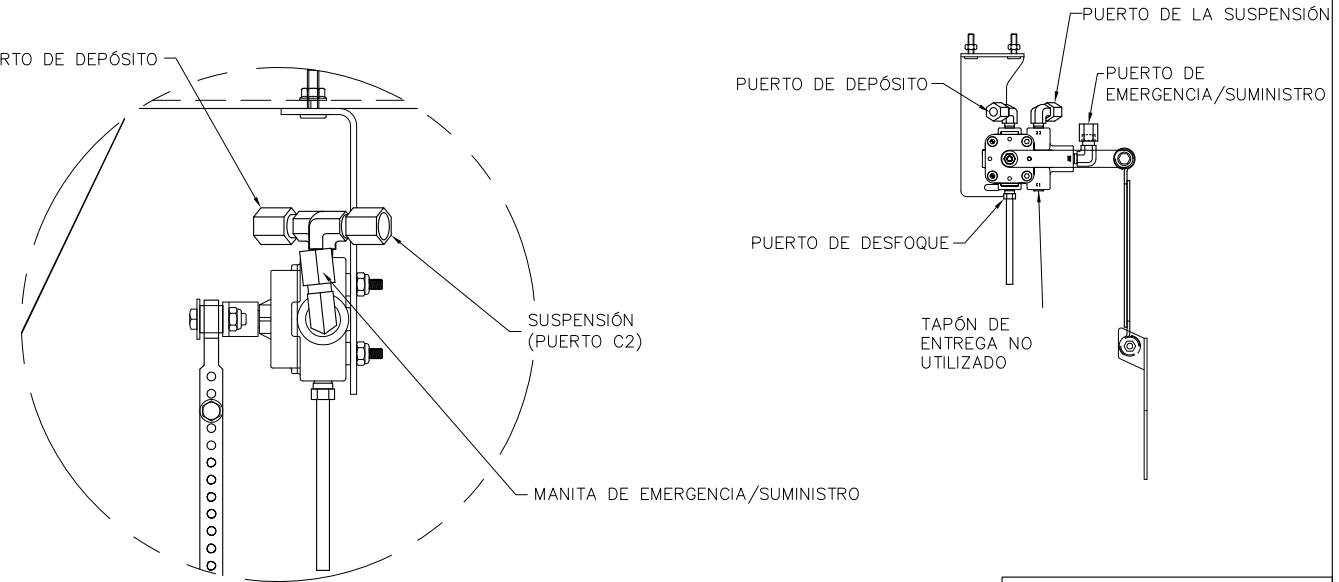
RTO DE DEPÓSITO

SUSPENSIÓN (PUERTO C2)

MANITA DE EMERGENCIA/SUMINISTRO

PUERTO DE LA SUSPENSIÓN

PUERTO DE DEPÓSITO

PUERTO DE EMERGENCIA/SUMINISTRO

PUERTO DE DESFOQUE

TAPÓN DE ENTREGA NO UTILIZADO